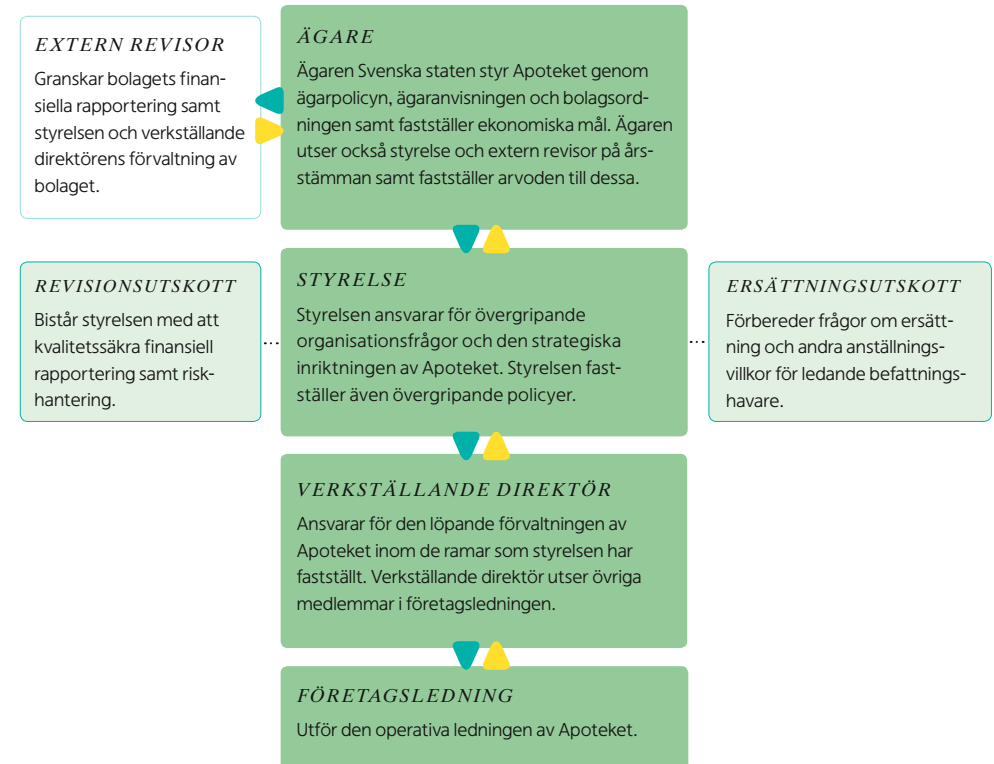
EXTERN REVISOR

Granskar bolagets finansiella rapportering samt styrelsen och verkställande direktörens förvaltning av bolaget.

ÄGARE

Ägaren Svenska staten styr Apoteket genom ägarpolicyn, ägaranvisningen och bolagsordningen samt fastställer ekonomiska mål. Ägaren utser också styrelse och extern revisor på årsstämman samt fastställer arvoden till dessa.

REVISIONSUTSKOTT

Bistår styrelsen med att kvalitetssäkra finansiell rapportering samt riskhantering.

STYRELSE

Styrelsen ansvarar för övergripande organisationsfrågor och den strategiska inriktningen av Apoteket. Styrelsen fastställer även övergripande policyer.

ERSÄTTNINGSUTSKOTT

Förbereder frågor om ersättning och andra anställningsvillkor för ledande befattningshavare.

VERKSTÄLLANDE DIREKTÖR

Ansvarar för den löpande förvaltningen av Apoteket inom de ramar som styrelsen har fastställt. Verkställande direktör utser övriga medlemmar i företagsledningen.

FÖRETAGSLEDNING

Utför den operativa ledningen av Apoteket.